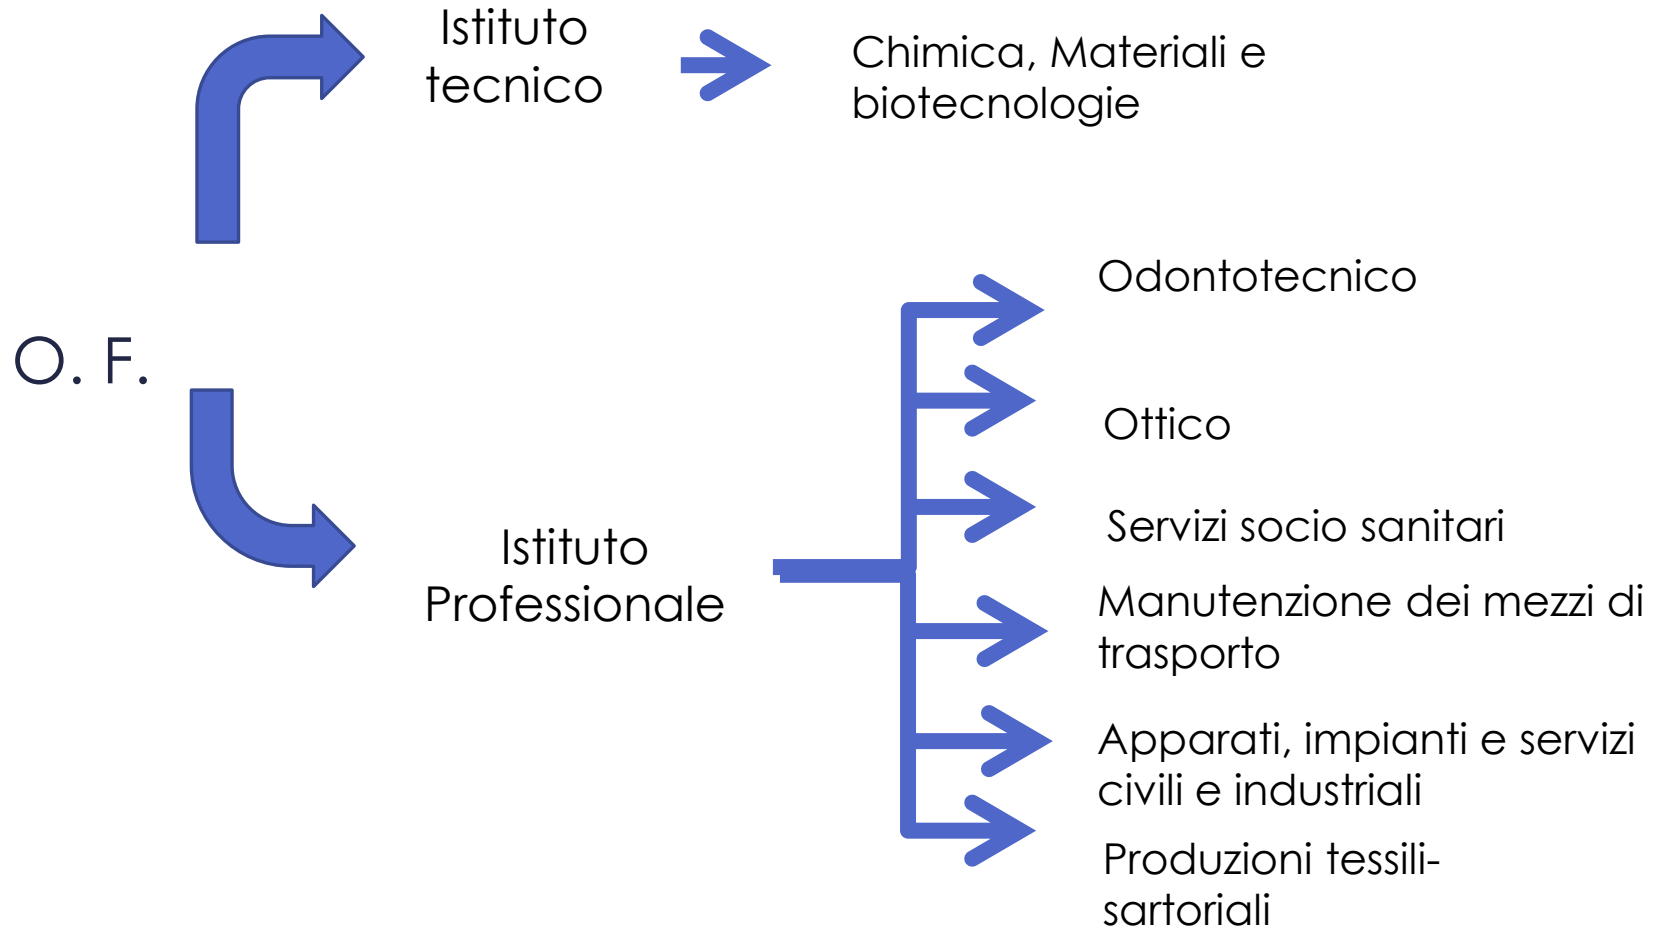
Istituto tecnico

Chimica, Materiali e biotecnologie

O. F.

Istituto Professionale

Odontotecnico

Ottico

Servizi socio sanitari

Manutenzione dei mezzi di trasporto

Apparati, impianti e servizi civili e industriali

Produzioni tessili-sartoriali